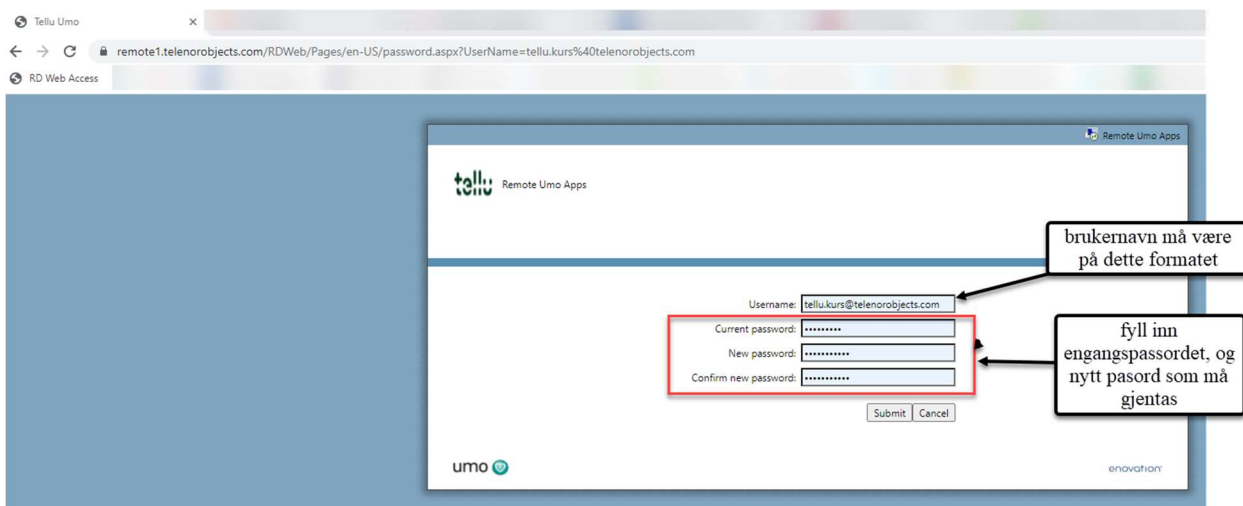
Tellu Umo ×

remote1.telenorobjects.com/RDWeb/Pages/en-US/password.aspx?UserName=tellu.kurs%40telenorobjects.com

RD Web Access

Remote Umo Apps

tellu Remote Umo Apps

brukernavn må være på dette formatet

Username: tellu.kurs@telenorobjects.com

Current password: •••••••••

New password: •••••••••••

Confirm new password: •••••••••••

fyll inn engangspassordet, og nytt pasord som må gjentas

Submit Cancel

umo

enovation